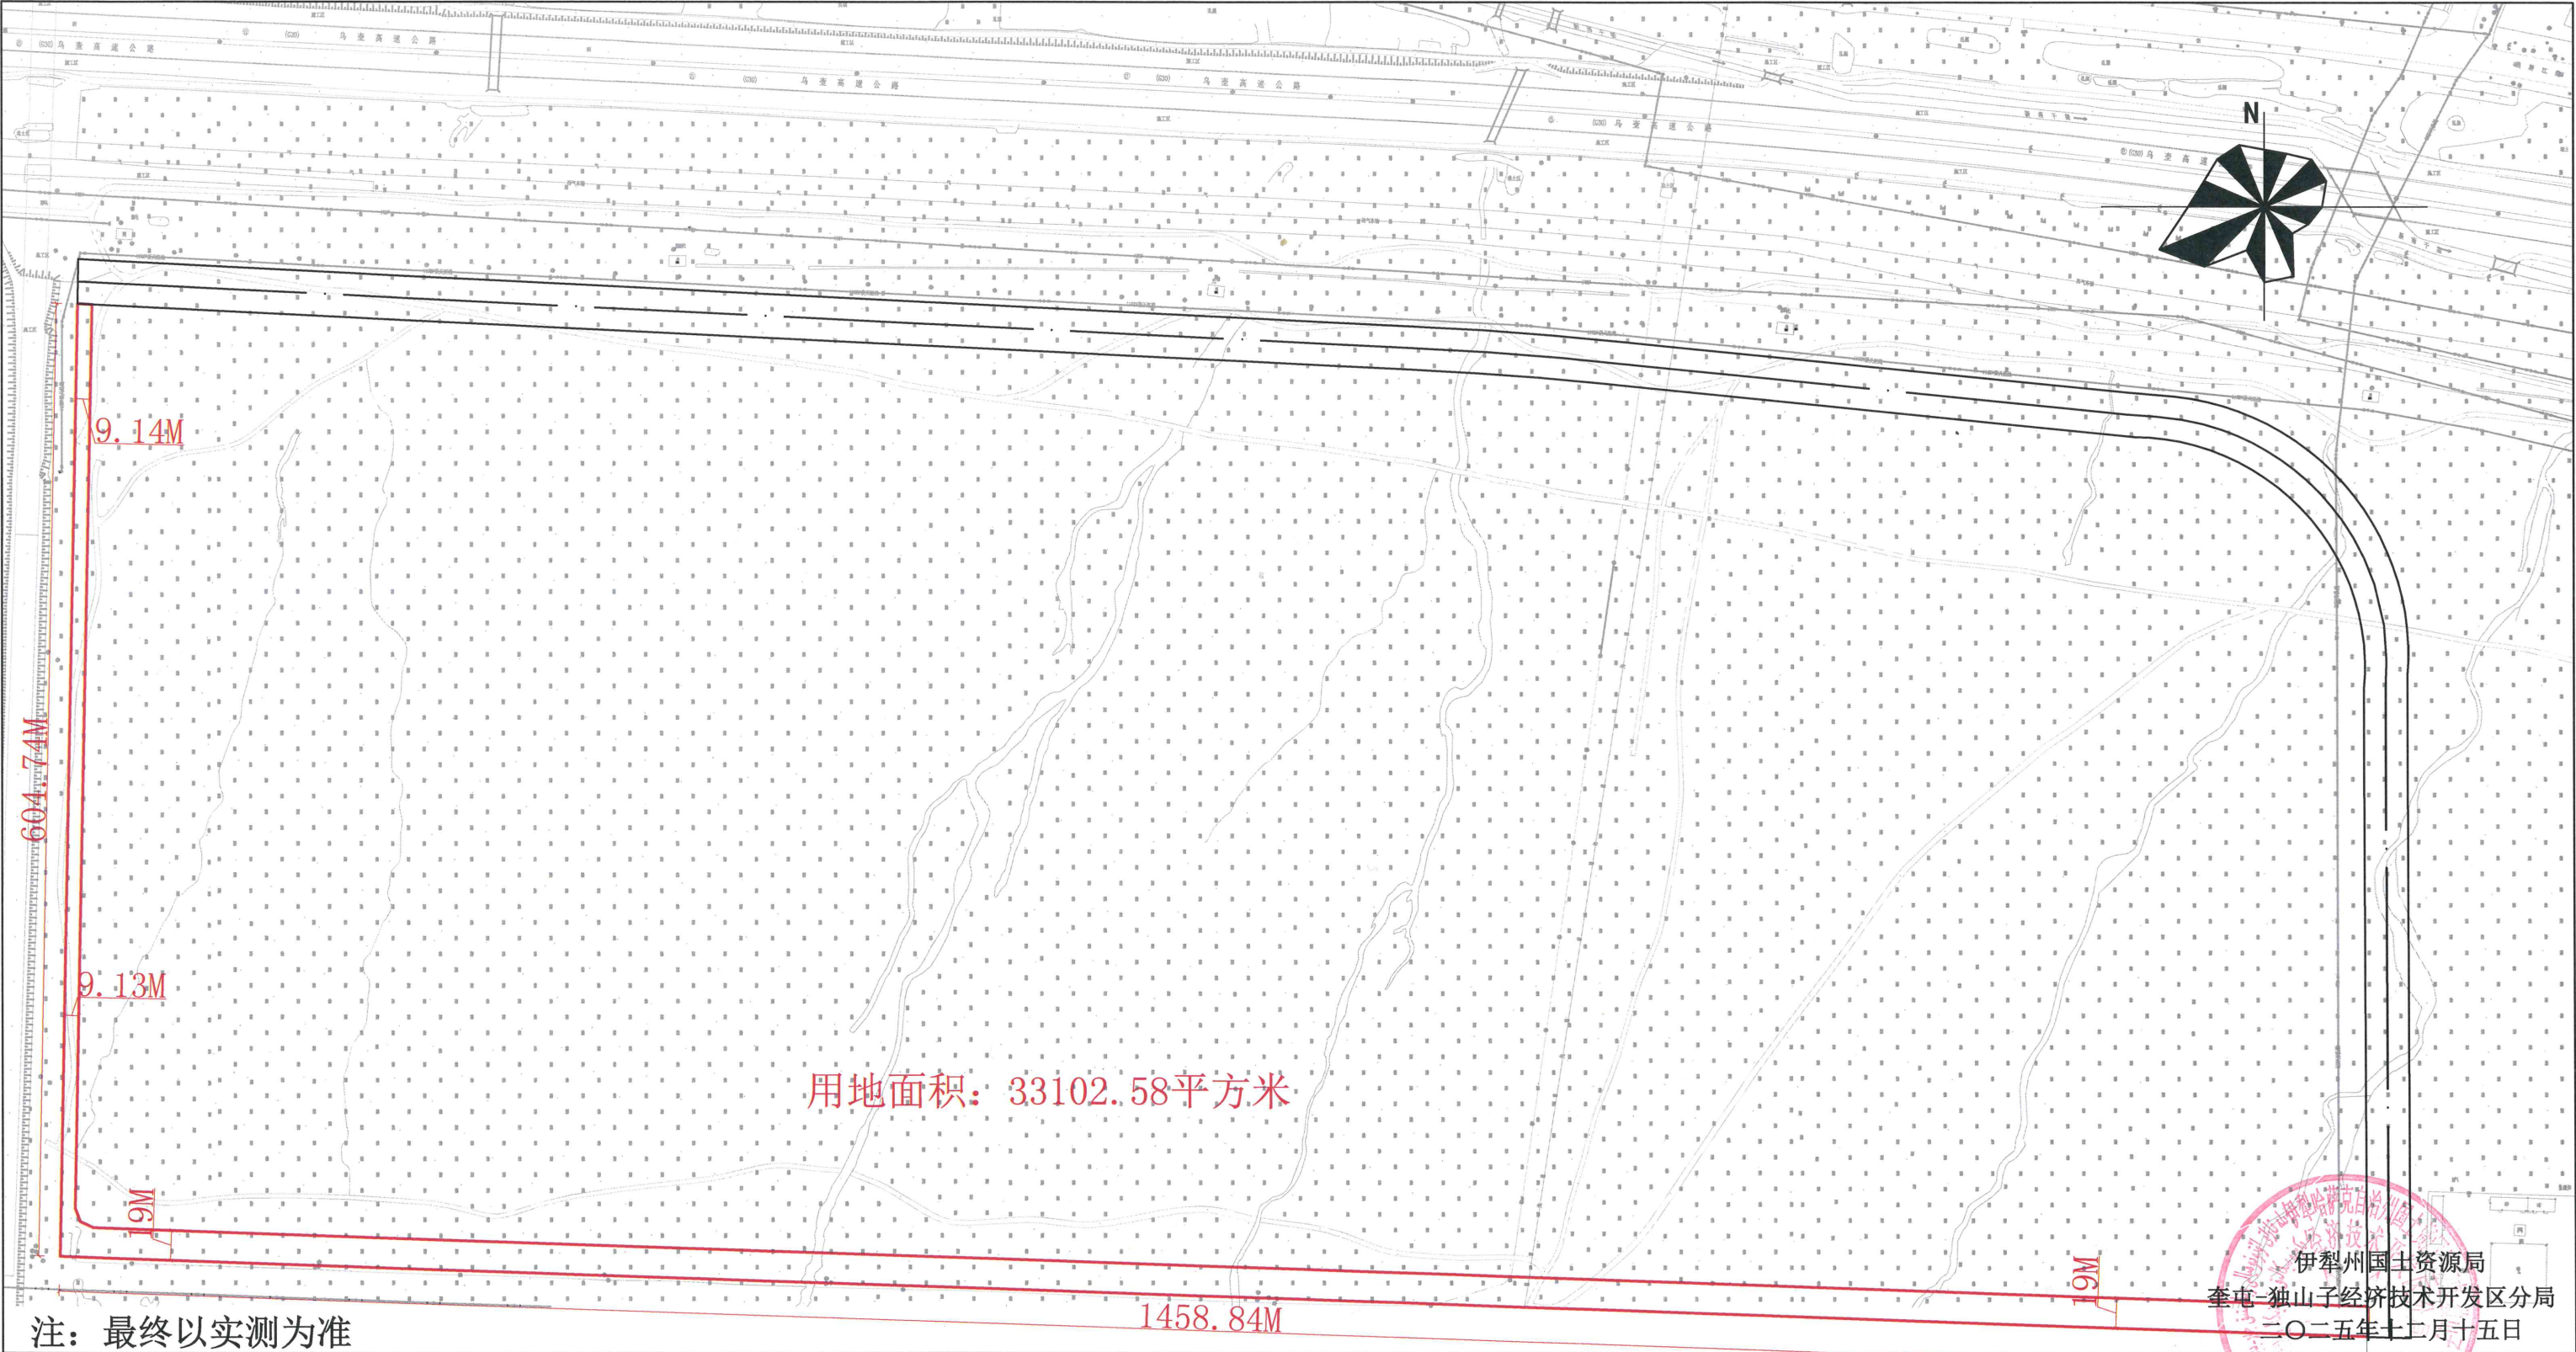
(G30) 乌 奎 高 速 公 路

(G30) 乌 奎 高 速 公 路

(G30) 乌 奎 高 速 公 路

(G30) 乌 奎 高 速 公 路

(G30) 乌 奎 高 速 公 路

N

9.14M

604.74M

9.13M

用地面积：33102.58平方米

19M

19M

1458.84M

伊犁州国土资源局
奎屯-独山子经济技术开发区分局
二〇二五年十二月十五日

注：最终以实测为准